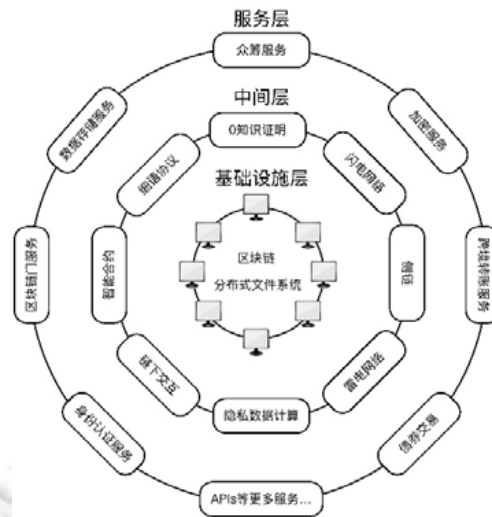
服务层

众筹服务

加密服务

跨链转账服务

债务交易

APIs等更多服务...

身份认证服务

区块链门服务

数据存储服务

中间层

0知识证明

闪电网络

侧链

雷电网络

隐私数据计算

链下交互

智能合约

衍生协议

基础设施层

区块链

分布式文件系统